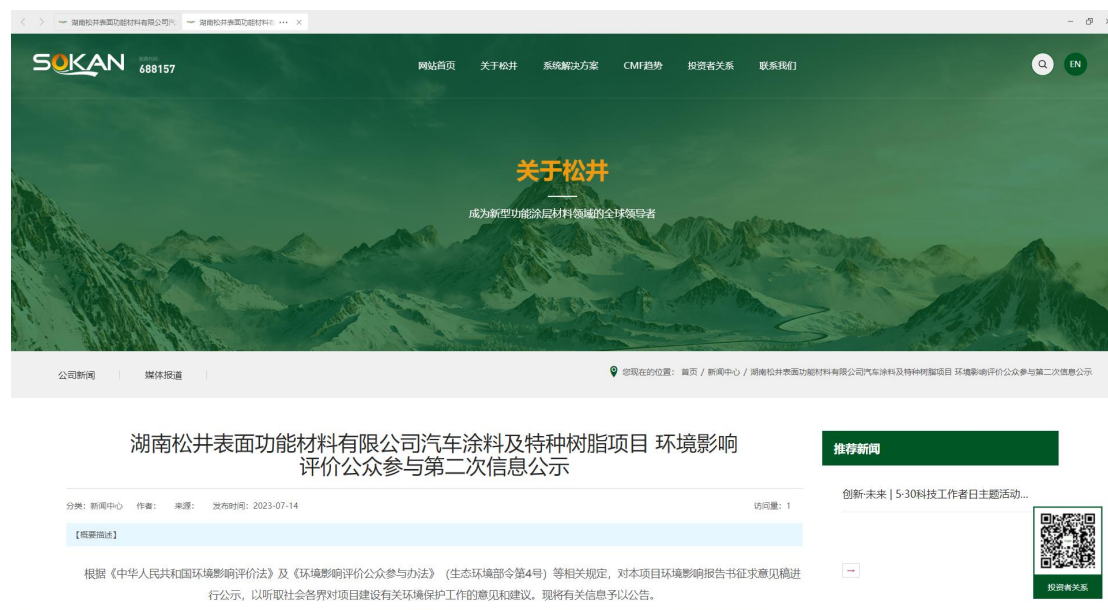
湖南松井表面功能材料有限公司汽 | 湖南松井表面功能材料有 ··· ×

SOKAN 688157

网站首页 关于松井 系统解决方案 CMF趋势 投资者关系 联系我们

EN

关于松井

成为新型功能涂层材料领域的全球领导者

公司新闻 | 媒体报道 |

您现在的位置：首页 / 新闻中心 / 湖南松井表面功能材料有限公司汽车涂料及特种树脂项目 环境影响评价公众参与第二次信息公示

湖南松井表面功能材料有限公司汽车涂料及特种树脂项目 环境影响评价公众参与第二次信息公示

分类：新闻中心 作者： 来源： 发布时间：2023-07-14

访问量：1

【概要描述】

根据《中华人民共和国环境影响评价法》及《环境影响评价公众参与办法》（生态环境部令第4号）等相关规定，对本项目环境影响报告书征求意见稿进行公示，以听取社会各界对项目建设有关环境保护工作的意见和建议。现将有关信息予以公告。

推荐新闻

创新·未来 | 5·30科技工作者日主题活动...

→

投资者关系